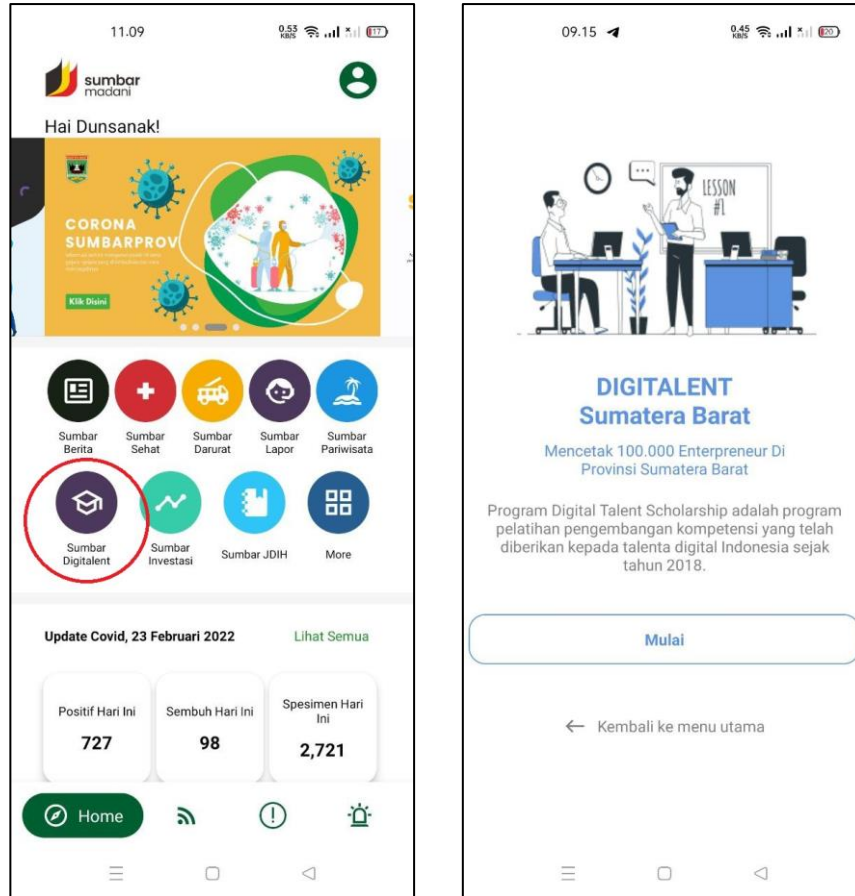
11.09

0.53 KB/S 17

sumbar madani

Hai Dunsanak!

CORONA SUMBARPROV

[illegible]

Klik Disini

Sumbar Berita

Sumbar Sehat

Sumbar Darurat

Sumbar Lapor

Sumbar Pariwisata

Sumbar Digitalent

Sumbar Investasi

Sumbar JDIH

More

Update Covid, 23 Februari 2022

Lihat Semua

| Positif Hari Ini | Sembuh Hari Ini | Spesimen Hari Ini |
|---|---|---|
| 727 | 98 | 2,721 |

Home

09.15

0.45 KB/S 20

LESSON #1

DIGITALENT
Sumatera Barat

Mencetak 100.000 Enterpreneur Di Provinsi Sumatera Barat

Program Digital Talent Scholarship adalah program pelatihan pengembangan kompetensi yang telah diberikan kepada talenta digital Indonesia sejak tahun 2018.

Mulai

← Kembali ke menu utama